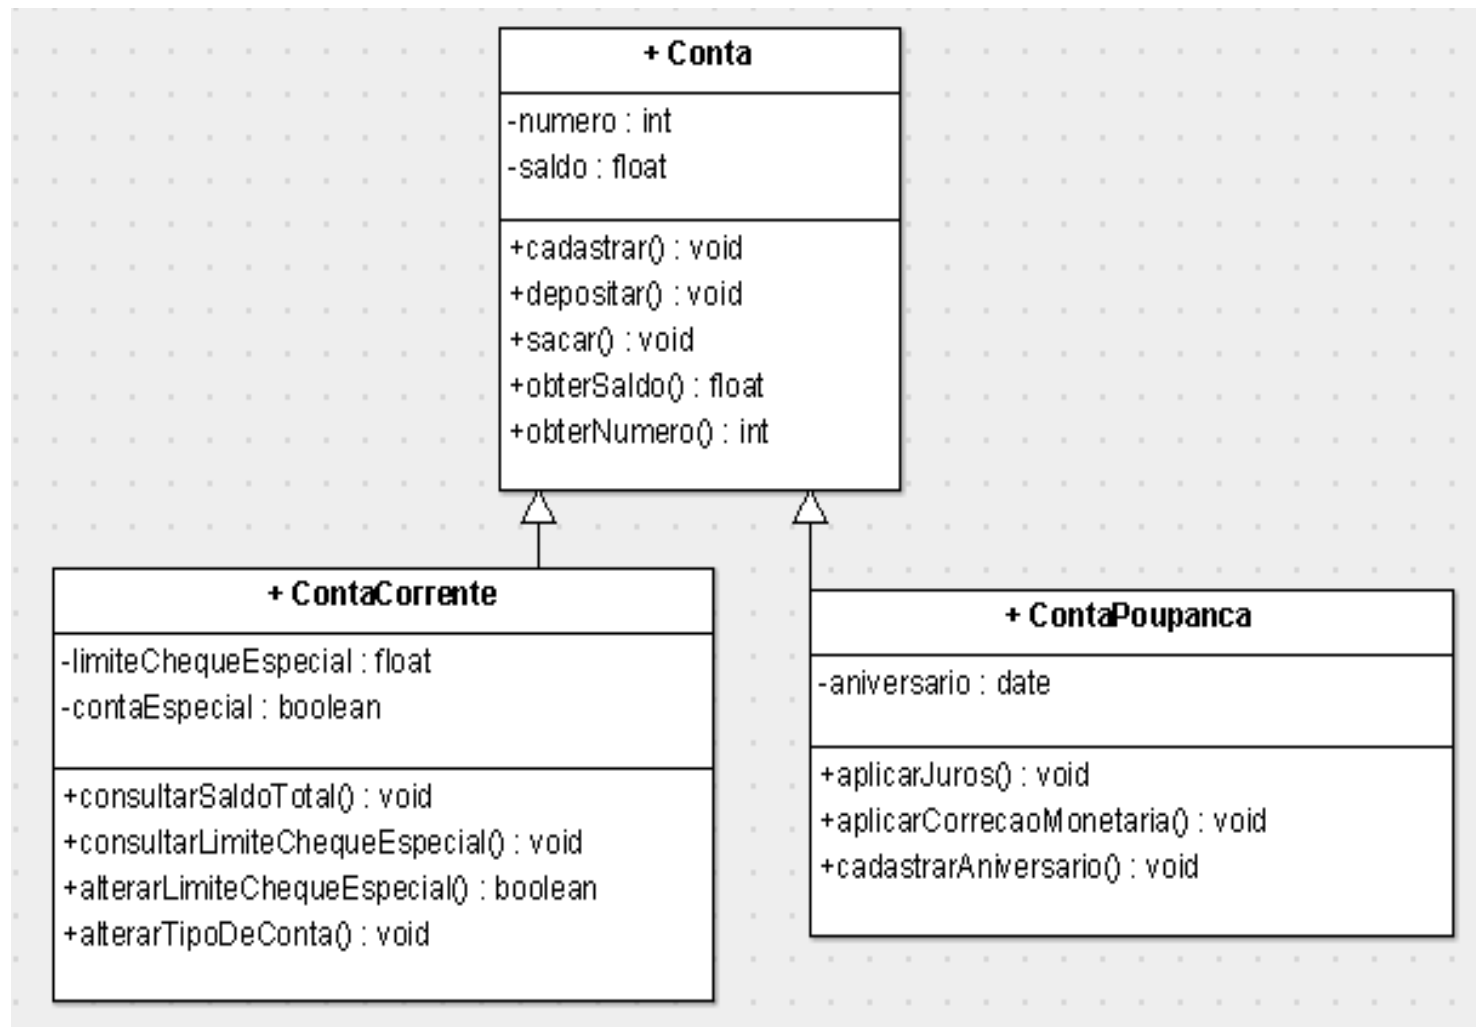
+ Conta

-numero : int
-saldo : float

+cadastrar() : void
+depositar() : void
+sacar() : void
+obterSaldo() : float
+obterNumero() : int

+ ContaCorrente

-limiteChequeEspecial : float
-contaEspecial : boolean

+consultarSaldoTotal() : void
+consultarLimiteChequeEspecial() : void
+alterarLimiteChequeEspecial() : boolean
+alterarTipoDeConta() : void

+ ContaPoupanca

-aniversario : date

+aplicarJuros() : void
+aplicarCorrecaoMonetaria() : void
+cadastrarAniversario() : void